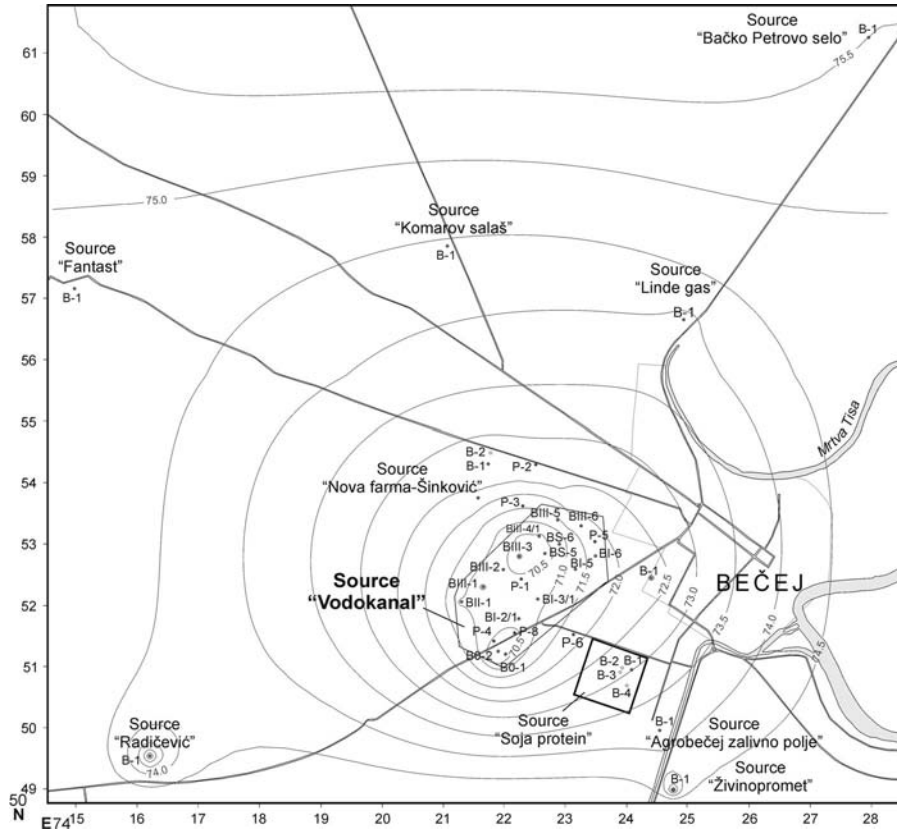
Source
"Bačko Petrovo selo"
B-1
75.5
61
60
59
75.0
58
Source
"Komarov salaš"
B-1
Source
"Fantast"
B-1
57
Source
"Linde gas"
B-1
56
Mrtva Tisa
55
B-2
B-1
P-2
54
Source
"Nova farma-Šinković"
P-3
BIII-5
BIII-6
53
BIII-4/1
BS-6
P-5
BIII-3
BS-5
BI-6
BI-5
70.5
71.0
71.5
72.0
BIII-2
Source
"Vodokanal"
BII-1
P-1
B-1
72.5
BEČEJ
52
BII-1
BI-3/1
73.0
BI-2/1
73.5
74.0
P-4
P-8
74.5
P-6
70.5
51
B0-2
B0-1
B-2
B-1
B-3
B-4
50
Source
"Radičević"
Source
"Soja protein"
B-1
Source
"Agrobečej zalivno polje"
B-1
74.0
49
B-1
Source
"Živinopromet"
50
N
E74
15
16
17
18
19
20
21
22
23
24
25
26
27
28